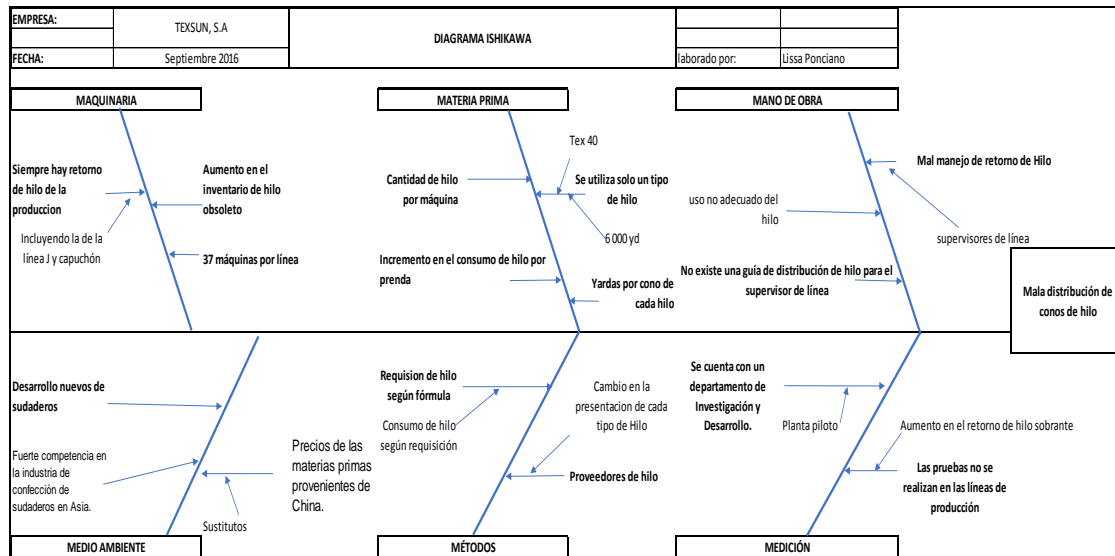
| EMPRESA: | TEXSUN, S.A | DIAGRAMA ISHIKAWA | | |
|---|---|---|---|---|
| FECHA: | Septiembre 2016 | | laborado por: | Lissa Ponciano |

MAQUINARIA

Siempre hay retorno de hilo de la produccion

Aumento en el inventario de hilo obsoleto

Incluyendo la de la línea J y capuchón

37 máquinas por línea

MATERIA PRIMA

Tex 40

Cantidad de hilo por máquina

Se utiliza solo un tipo de hilo

6 000 yd

Incremento en el consumo de hilo por prenda

Yardas por cono de cada hilo

MANO DE OBRA

Mal manejo de retorno de Hilo

uso no adecuado del hilo

supervisores de línea

No existe una guía de distribución de hilo para el supervisor de línea

Mala distribución de conos de hilo

Desarrollo nuevos de sudaderos

Fuerte competencia en la industria de confección de sudaderos en Asia.

Sustitutos

Precios de las materias primas provenientes de China.

MEDIO AMBIENTE

Requision de hilo según fórmula

Consumo de hilo según requisición

Cambio en la presentacion de cada tipo de Hilo

Proveedores de hilo

MÉTODOS

Se cuenta con un departamento de Investigación y Desarrollo.

Planta piloto

Aumento en el retorno de hilo sobrante

Las pruebas no se realizan en las líneas de producción

MEDICIÓN